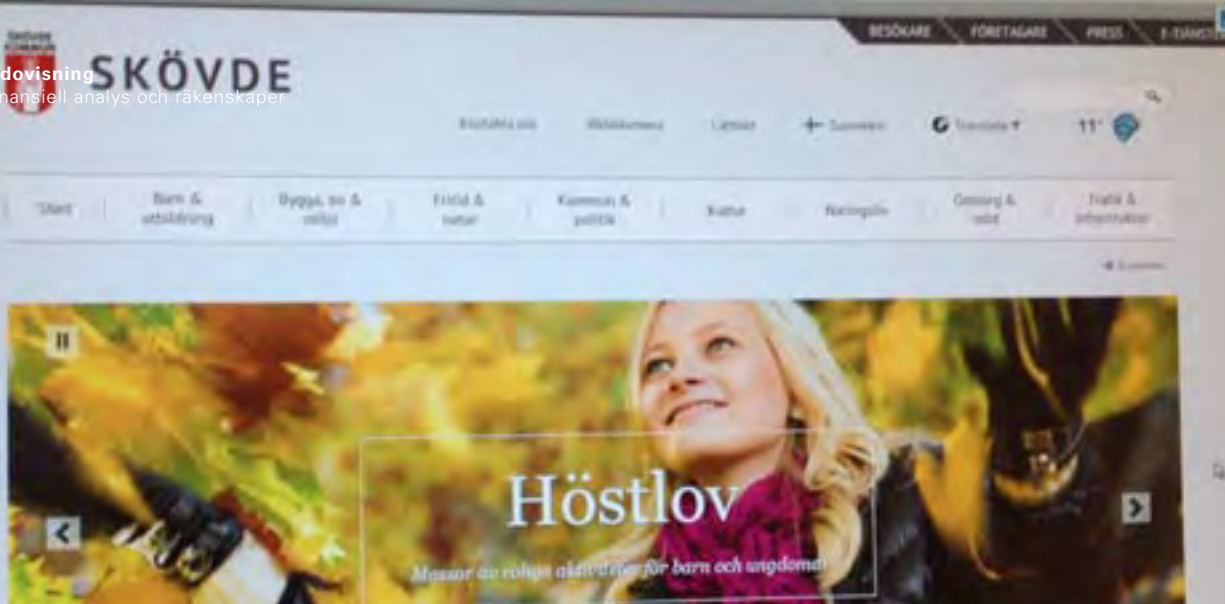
BESÖKARE FÖRETAGARE PRESS E-TJÄNST

Skövde kommun

dovisning
nansiell analys och räkenskaper

SKÖVDE

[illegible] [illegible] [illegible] Suomeksi Translate ▾ 11°

Start | Barn & utbildning | Bygga, bo & miljö | Fritid & natur | Kommun & politik | Kultur | Näringsliv | Omsorg & stöd | Trafik & infrastruktur

◄ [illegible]

Höstlov

Massor av roliga aktiviteter för barn och ungdomar